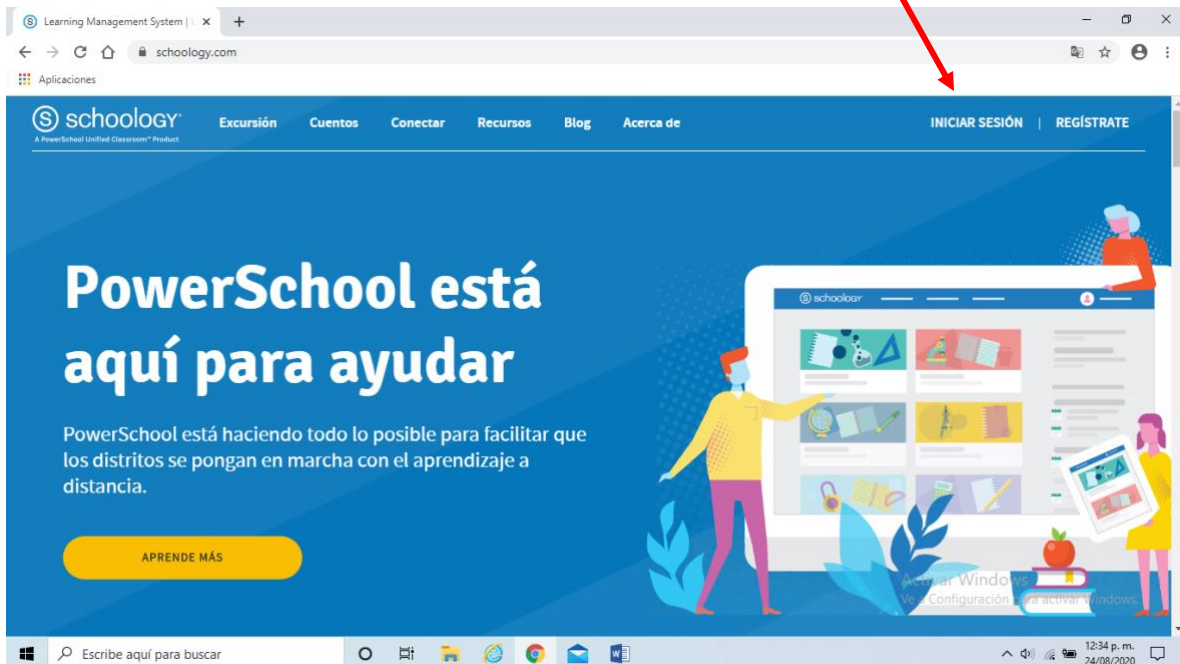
Learning Management System | ×
+
schoology.com
Aplicaciones

schoology
A PowerSchool Unified Classroom™ Product
Excursión
Cuentos
Conectar
Recursos
Blog
Acerca de
INICIAR SESIÓN | REGÍSTRATE

PowerSchool está aquí para ayudar

PowerSchool está haciendo todo lo posible para facilitar que los distritos se pongan en marcha con el aprendizaje a distancia.

APRENDE MÁS

schoology

Activar Windows
Ve a Configuración para activar Windows.

Escribe aquí para buscar
12:34 p. m.
24/08/2020